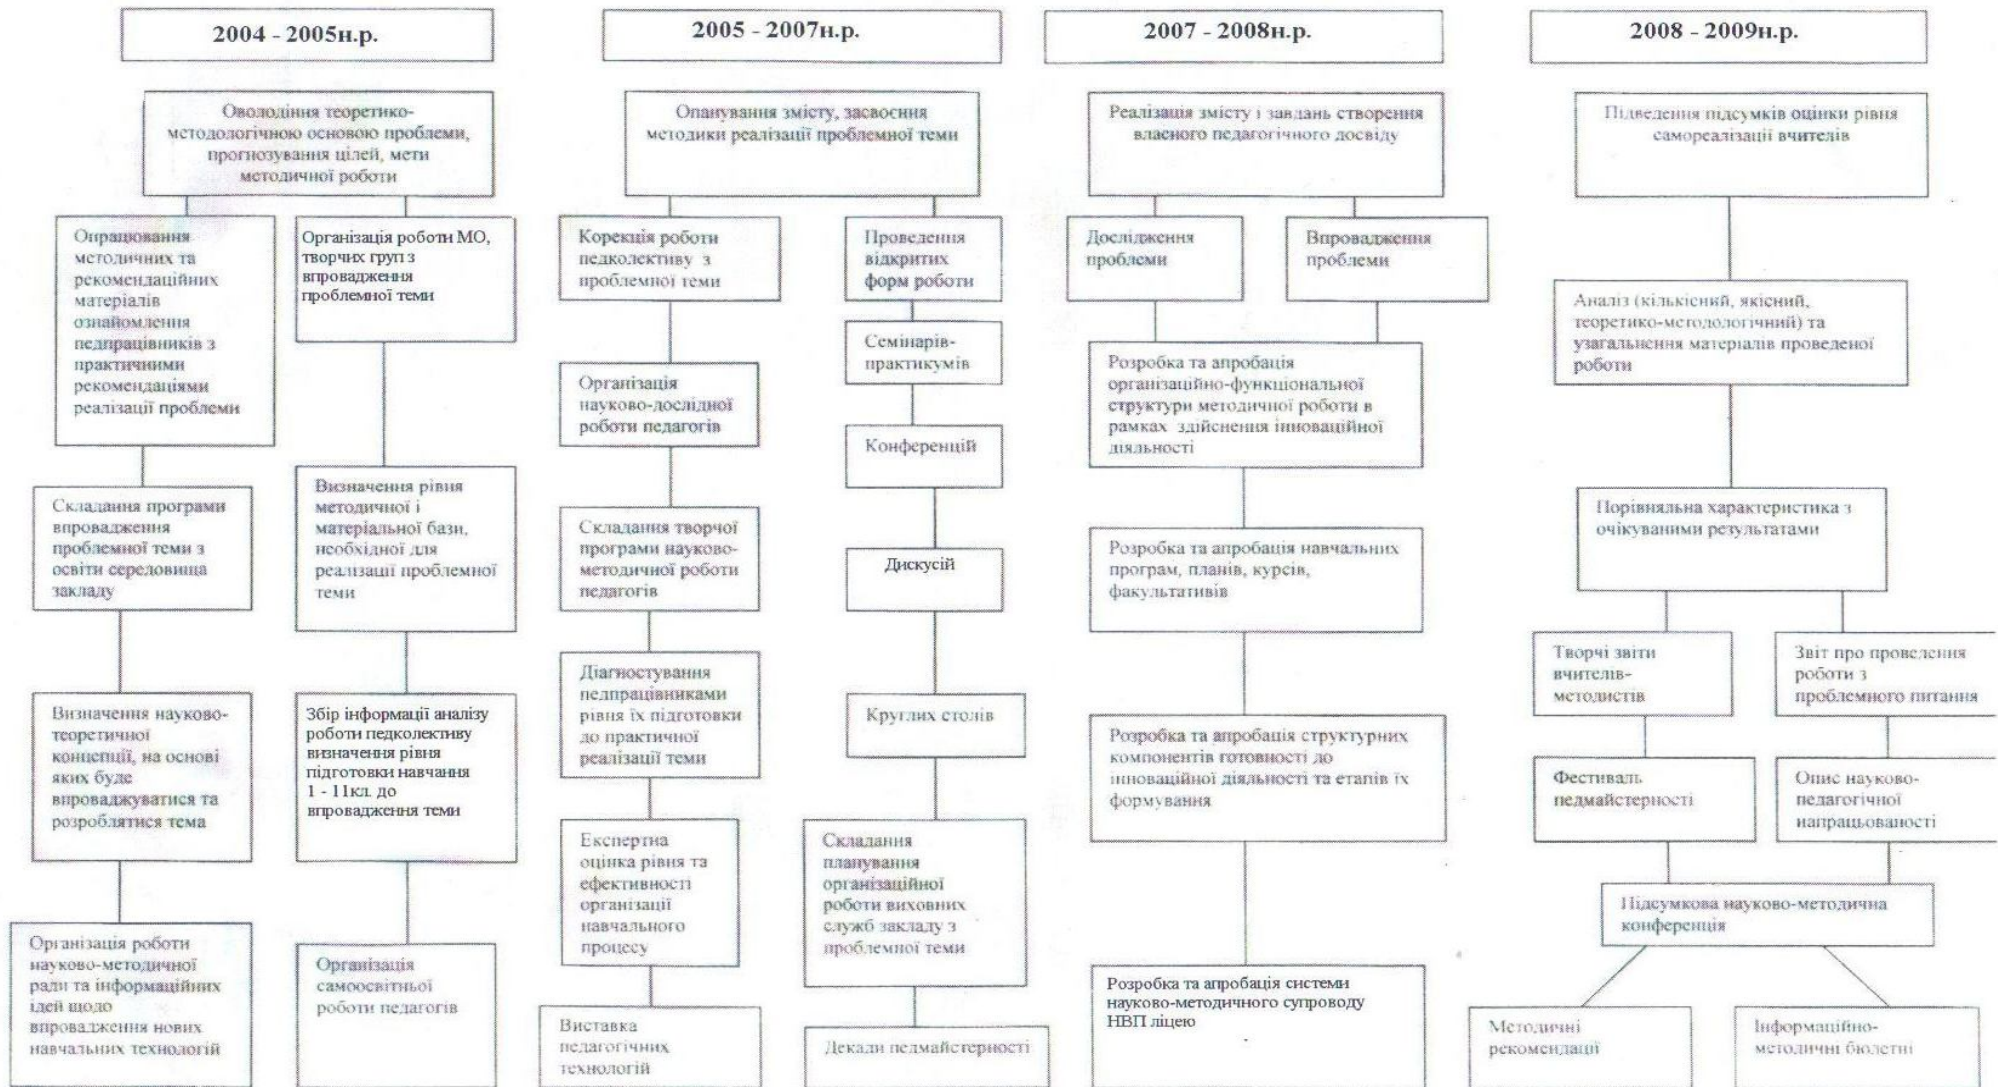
2004 - 2005н.р.

Оволодіння теоретико-методологічною основою проблеми, прогнозування цілей, мети методичної роботи

Опрацювання методичних та рекомендаційних матеріалів ознайомлення педпрацівників з практичними рекомендаціями реалізації проблеми

Складання програми впровадження проблемної теми з освіти середовища закладу

Визначення науково-теоретичної концепції, на основі яких буде впроваджуватися та розроблятися тема

Організація роботи науково-методичної ради та інформаційних ідей щодо впровадження нових навчальних технологій

Організація роботи МО, творчих груп з впровадження проблемної теми

Визначення рівня методичної і матеріальної бази, необхідної для реалізації проблемної теми

Збір інформації аналізу роботи педколективу визначення рівня підготовки навчання 1 - 11кл. до впровадження теми

Організація самоосвітньої роботи педагогів

2005 - 2007н.р.

Опанування змісту, засвоєння методики реалізації проблемної теми

Корекція роботи педколективу з проблемної теми

Організація науково-дослідної роботи педагогів

Складання творчої програми науково-методичної роботи педагогів

Діагностування педпрацівниками рівня їх підготовки до практичної реалізації теми

Експертна оцінка рівня та ефективності організації навчального процесу

Виставка педагогічних технологій

Проведення відкритих форм роботи

Семінарів-практикумів

Конференцій

Дискусій

Круглих столів

Складання планування організаційної роботи виховних служб закладу з проблемної теми

Декади педмайстерності

2007 - 2008н.р.

Реалізація змісту і завдань створення власного педагогічного досвіду

Дослідження проблеми

Впровадження проблеми

Розробка та апробація організаційно-функціональної структури методичної роботи в рамках здійснення інноваційної діяльності

Розробка та апробація навчальних програм, планів, курсів, факультативів

Розробка та апробація структурних компонентів готовності до інноваційної діяльності та етапів їх формування

Розробка та апробація системи науково-методичного супроводу НВП ліцею

2008 - 2009н.р.

Підведення підсумків оцінки рівня самореалізації вчителів

Аналіз (кількісний, якісний, теоретико-методологічний) та узагальнення матеріалів проведеної роботи

Порівняльна характеристика з очікуваними результатами

Творчі звіти вчителів-методистів

Звіт про проведення роботи з проблемного питання

Фестиваль педмайстерності

Опис науково-педагогічної напрацьованості

Підсумкова науково-методична конференція

Методичні рекомендації

Інформаційно-методичні бюлетні